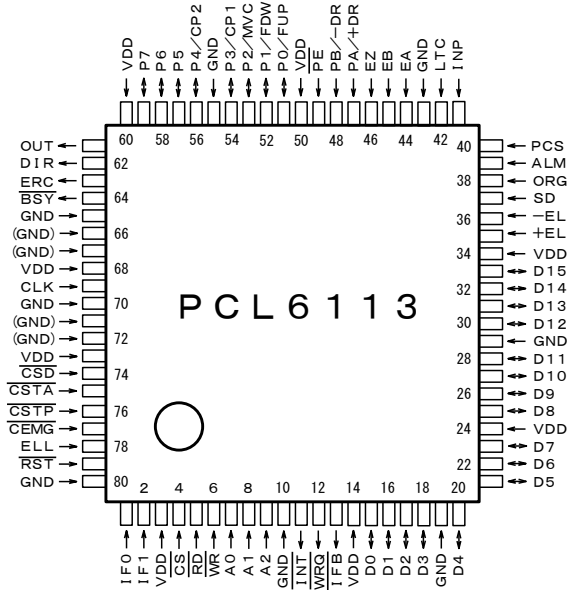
VDD
P7
P6
P5
P4/CP2
GND
P3/CP1
P2/MVC
P1/FDW
P0/FUP
VDD
PE
PB/−DR
PA/+DR
EZ
EB
EA
GND
LTC
INP

60
58
56
54
52
50
48
46
44
42

OUT
DIR
$\overline{ERC}$
$\overline{BSY}$
GND
(GND)
(GND)
VDD
CLK
GND
(GND)
(GND)
$\overline{VDD}$
$\overline{CSD}$
$\overline{CSTA}$
$\overline{CSTP}$
$\overline{CEMG}$
ELL
$\overline{RST}$
GND

62
64
66
68
70
72
74
76
78
80

PCL6113

40
38
36
34
32
30
28
26
24
22
20

PCS
ALM
ORG
SD
−EL
+EL
VDD
D15
D14
D13
D12
GND
D11
D10
D9
D8
VDD
D7
D6
D5

2
4
6
8
10
12
14
16
18

IF0
IF1
VDD
$\overline{CS}$
$\overline{RD}$
$\overline{WR}$
A0
A1
A2
GND
$\overline{INT}$
$\overline{WRQ}$
IFB
VDD
D0
D1
D2
D3
GND
D4